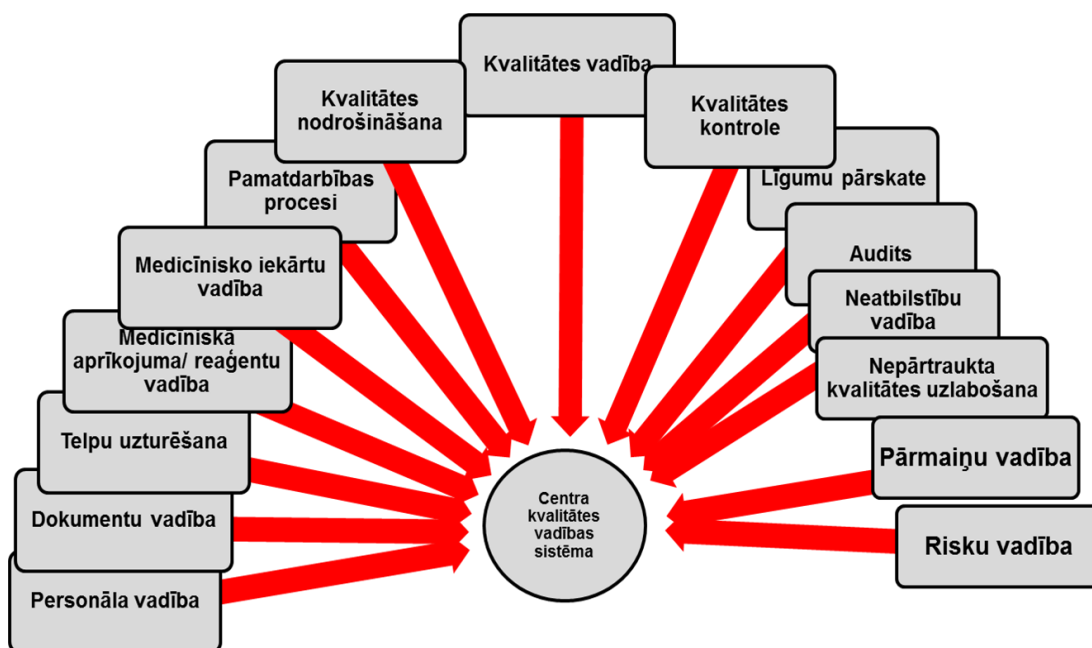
Kvalitātes vadība

Kvalitātes nodrošināšana

Kvalitātes kontrole

Pamatdarbības procesi

Līgumu pārskate

Medicīnisko iekārtu vadība

Audits

Neatbilstību vadība

Medicīniskā aprīkojuma/ reaģentu vadība

Nepārtraukta kvalitātes uzlabošana

Telpu uzturēšana

Pārmaiņu vadība

Centra kvalitātes vadības sistēma

Dokumentu vadība

Risku vadība

Personāla vadība